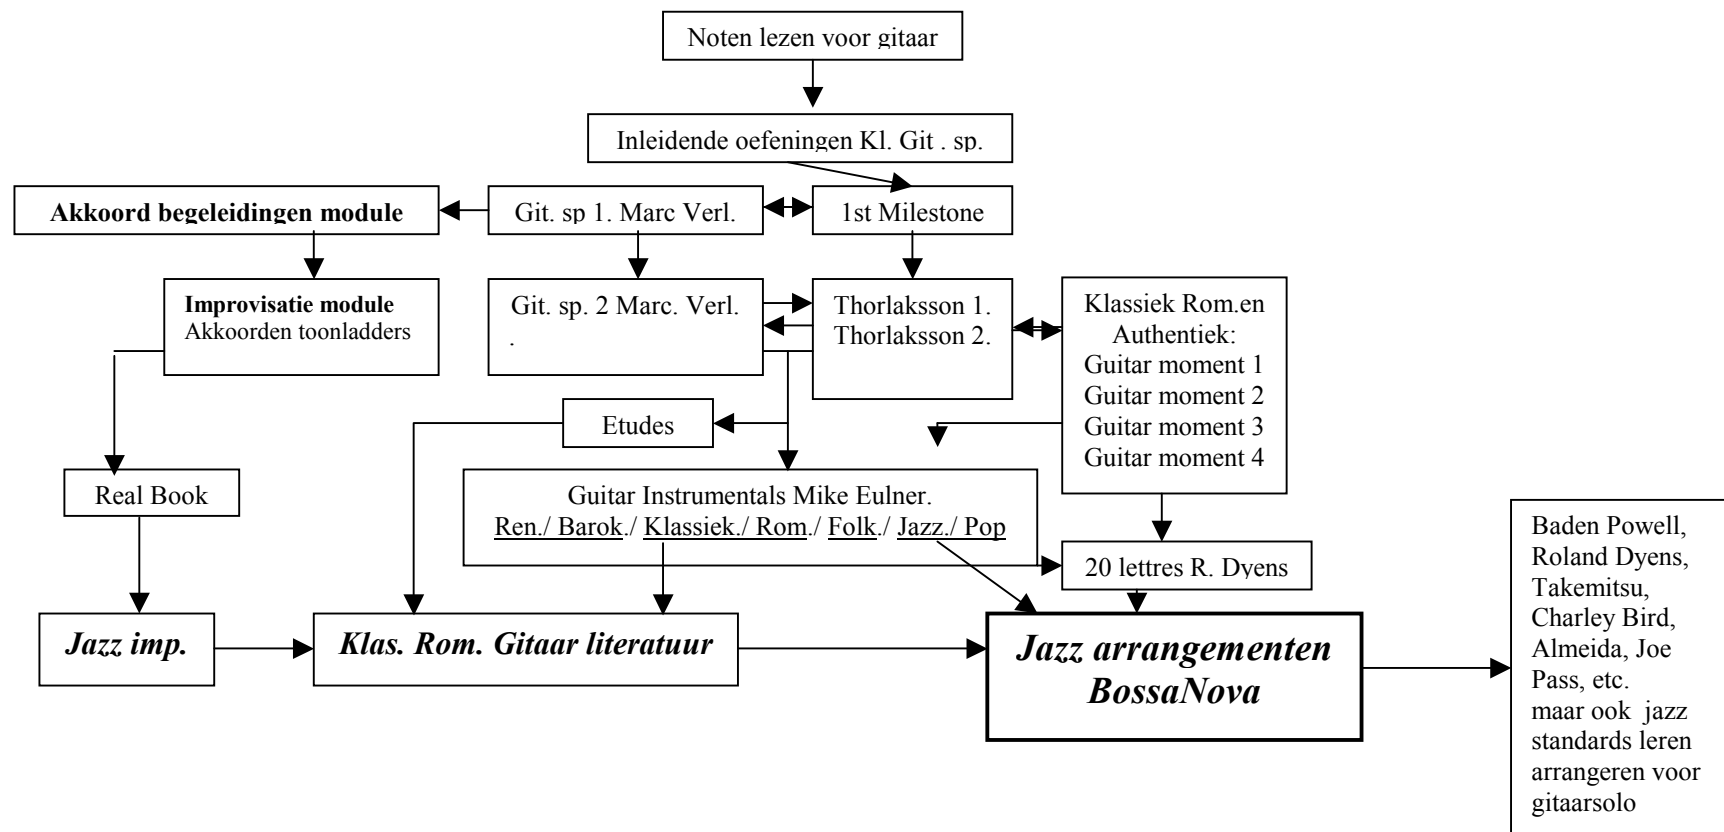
Noten lezen voor gitaar

Inleidende oefeningen Kl. Git . sp.

Akkoord begeleidingen module

Git. sp 1. Marc Verl.

1st Milestone

Improvisatie module
Akkoorden toonladders

Git. sp. 2 Marc. Verl.
.

Thorlaksson 1.
Thorlaksson 2.

Klassiek Rom.en
Authentiek:
Guitar moment 1
Guitar moment 2
Guitar moment 3
Guitar moment 4

Etudes

Real Book

Guitar Instrumentals Mike Eulner.
Ren./ Barok./ Klassiek./ Rom./ Folk./ Jazz./ Pop

20 lettres R. Dyens

Jazz imp.

Klas. Rom. Gitaar literatuur

Jazz arrangementen
BossaNova

Baden Powell, Roland Dyens, Takemitsu, Charley Bird, Almeida, Joe Pass, etc.
maar ook jazz standards leren arrangeren voor gitaarsolo